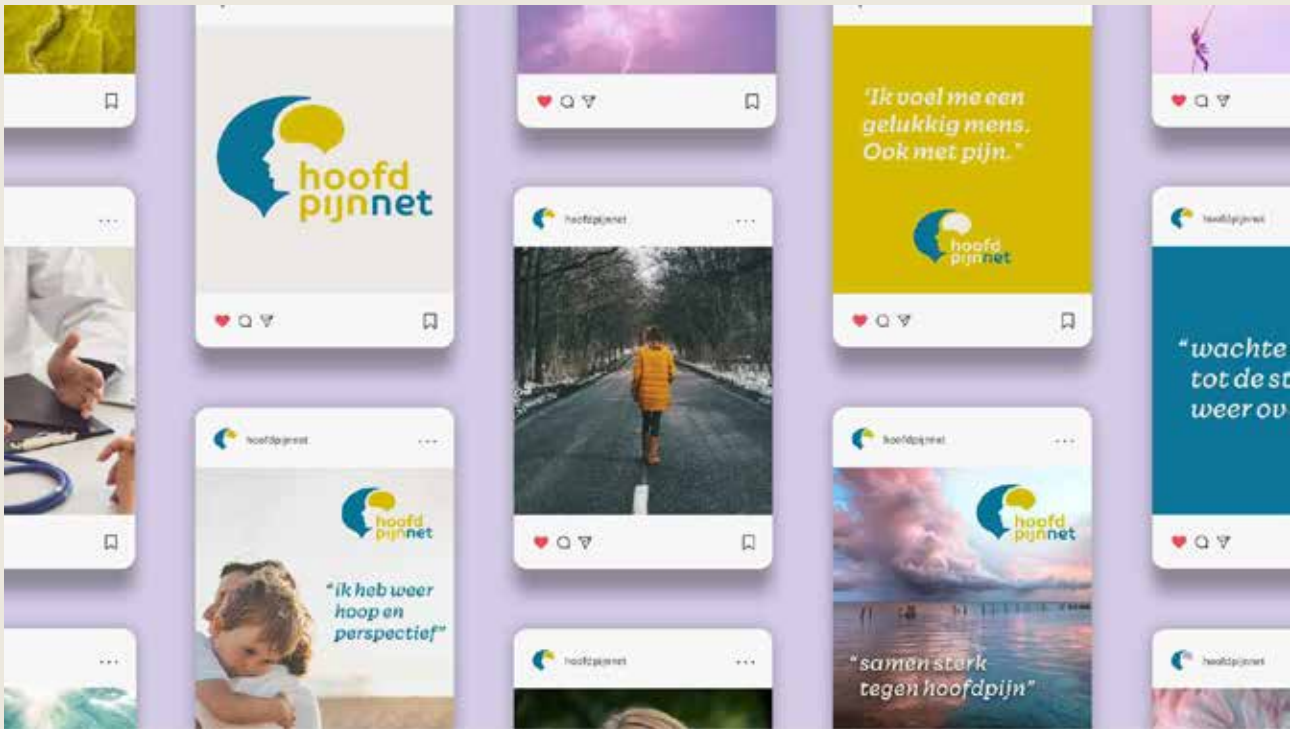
hoofd pijnnet

"Ik voel me een gelukkig mens. Ook met pijn."

hoofd pijnnet

hoofdpijnnet

hoofdpijnnet

"wachte tot de st weer ov

hoofdpijnnet

hoofd pijnnet

"ik heb weer hoop en perspectief"

hoofdpijnnet

hoofd pijnnet

"samen sterk tegen hoofdpijn"

hoofdpijnnet

hoofdpijnnet